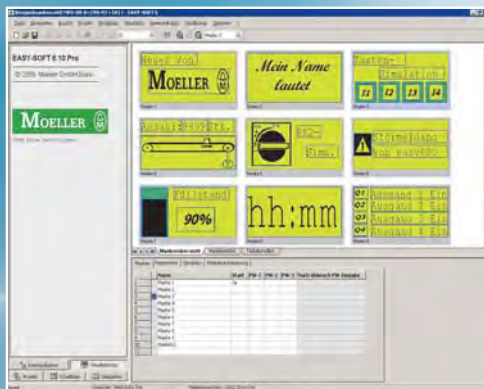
EASY-SOFT 6.10 Pro

MOELLER

Maske von
MOELLER

Mein Name lautet

Tasten-Simulation
I1 I2 I3 I4

Ausgabe 9999Stk.

Ein-Aus

Störmeldung
von easy800

Füllstand
90%

hh:mm

Q1 Ausgang 1 Ein
Q2 Ausgang 2 Ein
Q3 Ausgang 3 Ein
Q4 Ausgang 4 Ein

Name
Maske 1
Maske 2
Maske 3
Maske 4
Maske 5
Maske 6
Maske 7
Maske 8
Maske 9
Maske 10